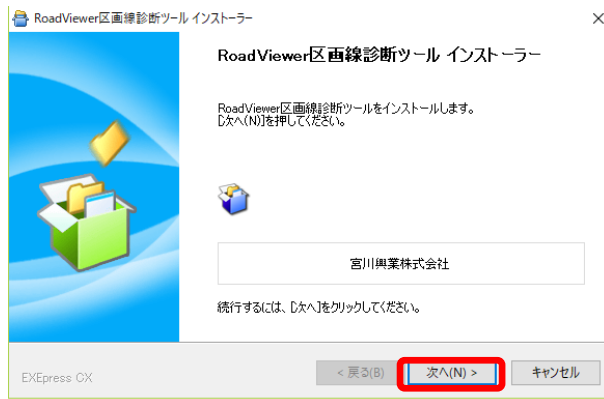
RoadViewer区画線診断ツール インストーラー

RoadViewer区画線診断ツール インストーラー

RoadViewer区画線診断ツールをインストールします。
[次へ(N)]を押してください。

宮川興業株式会社

続行するには、[次へ]をクリックしてください。

EXEpress CX

< 戻る(B)

次へ(N) >

キャンセル